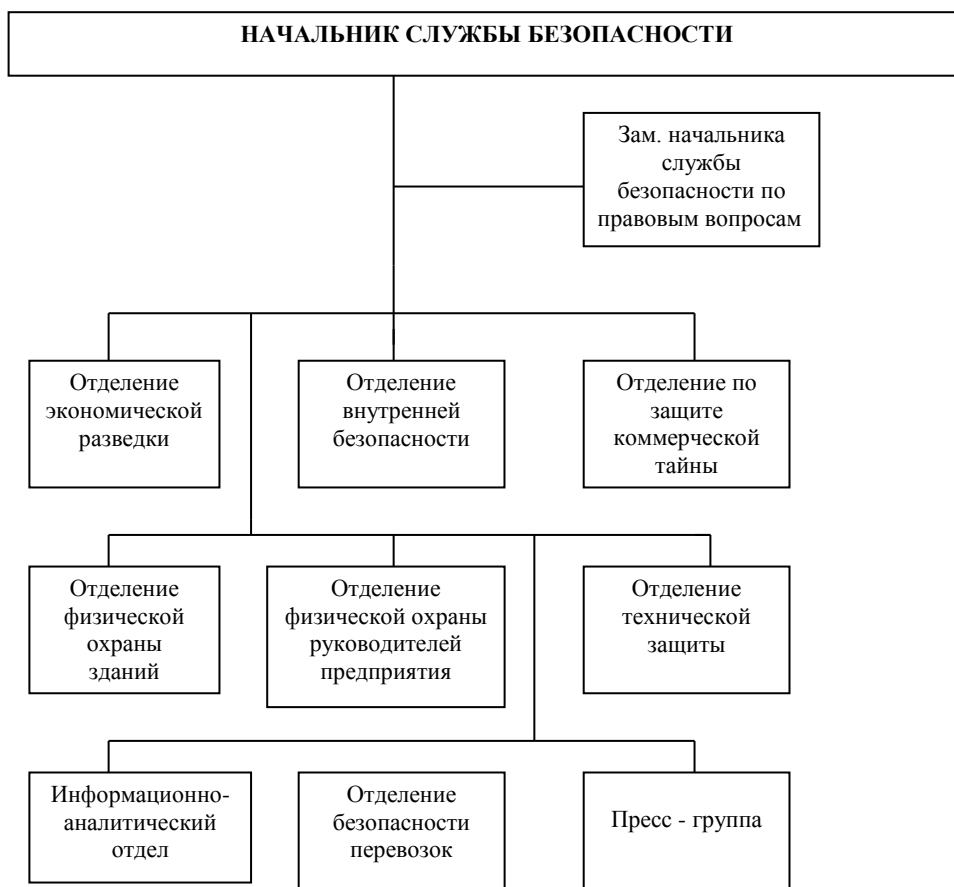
НАЧАЛЬНИК СЛУЖБЫ БЕЗОПАСНОСТИ

Зам. начальника службы безопасности по правовым вопросам

Отделение экономической разведки

Отделение внутренней безопасности

Отделение по защите коммерческой тайны

Отделение физической охраны зданий

Отделение физической охраны руководителей предприятия

Отделение технической защиты

Информационно-аналитический отдел

Отделение безопасности перевозок

Пресс - группа